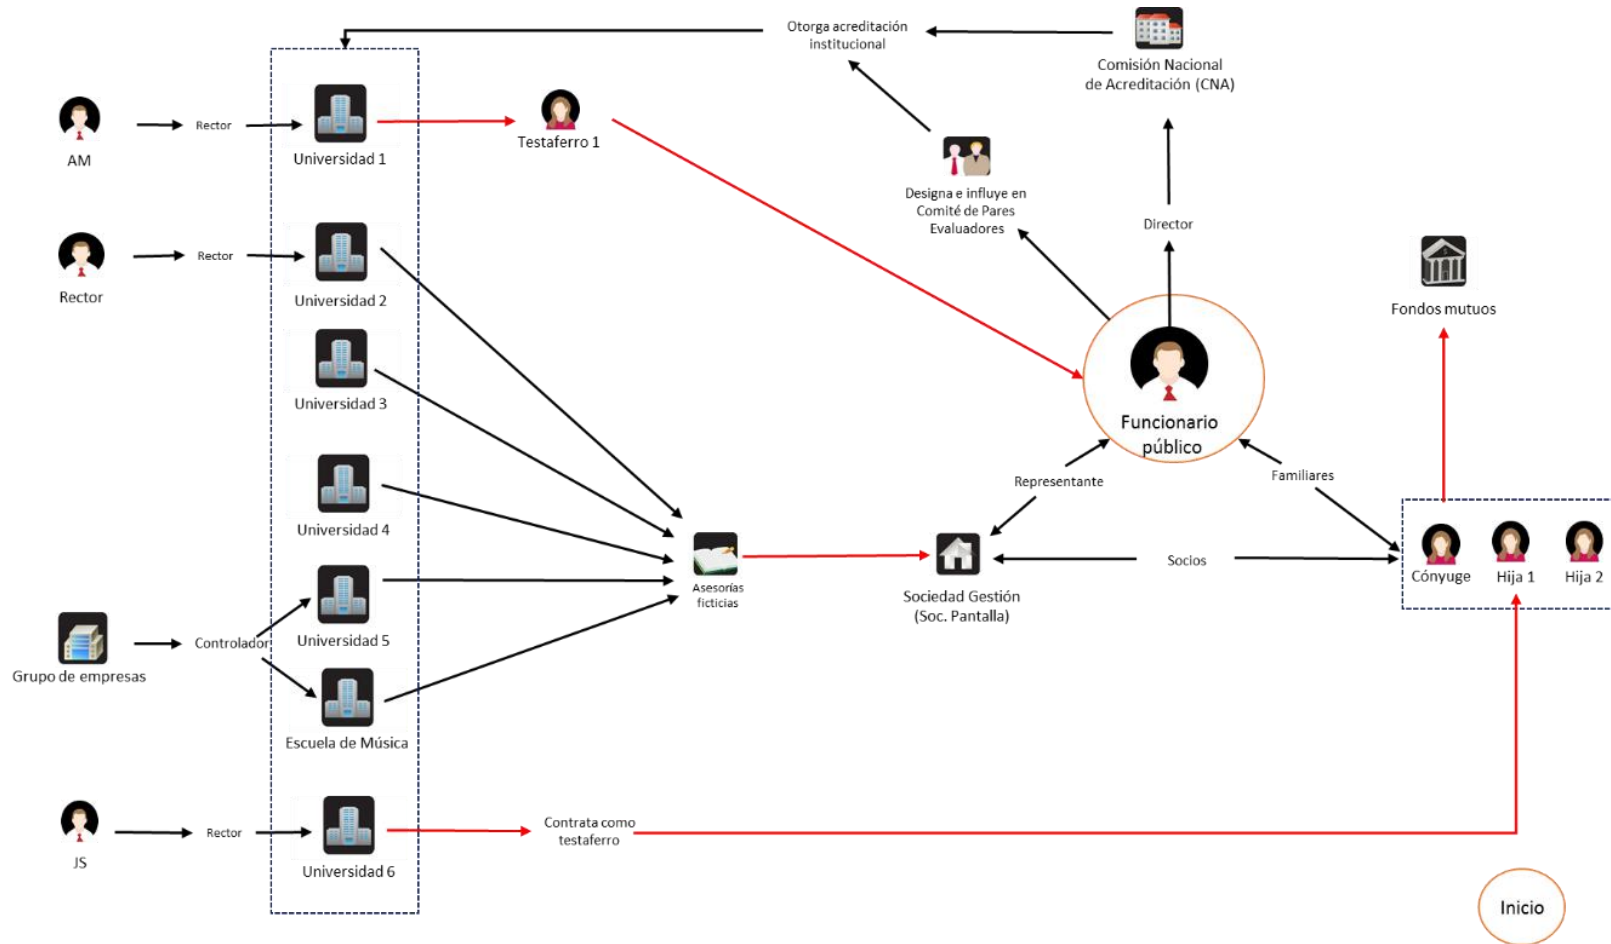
Otorga acreditación institucional

Comisión Nacional de Acreditación (CNA)

AM

Rector

Universidad 1

Testaferro 1

Designa e influye en Comité de Pares Evaluadores

Director

Rector

Rector

Universidad 2

Universidad 3

Fondos mutuos

Funcionario público

Universidad 4

Representante

Familiares

Asesorías ficticias

Sociedad Gestión (Soc. Pantalla)

Socios

Cónyuge

Hija 1

Hija 2

Grupo de empresas

Controlador

Universidad 5

Escuela de Música

JS

Rector

Universidad 6

Contrata como testaferro

Inicio